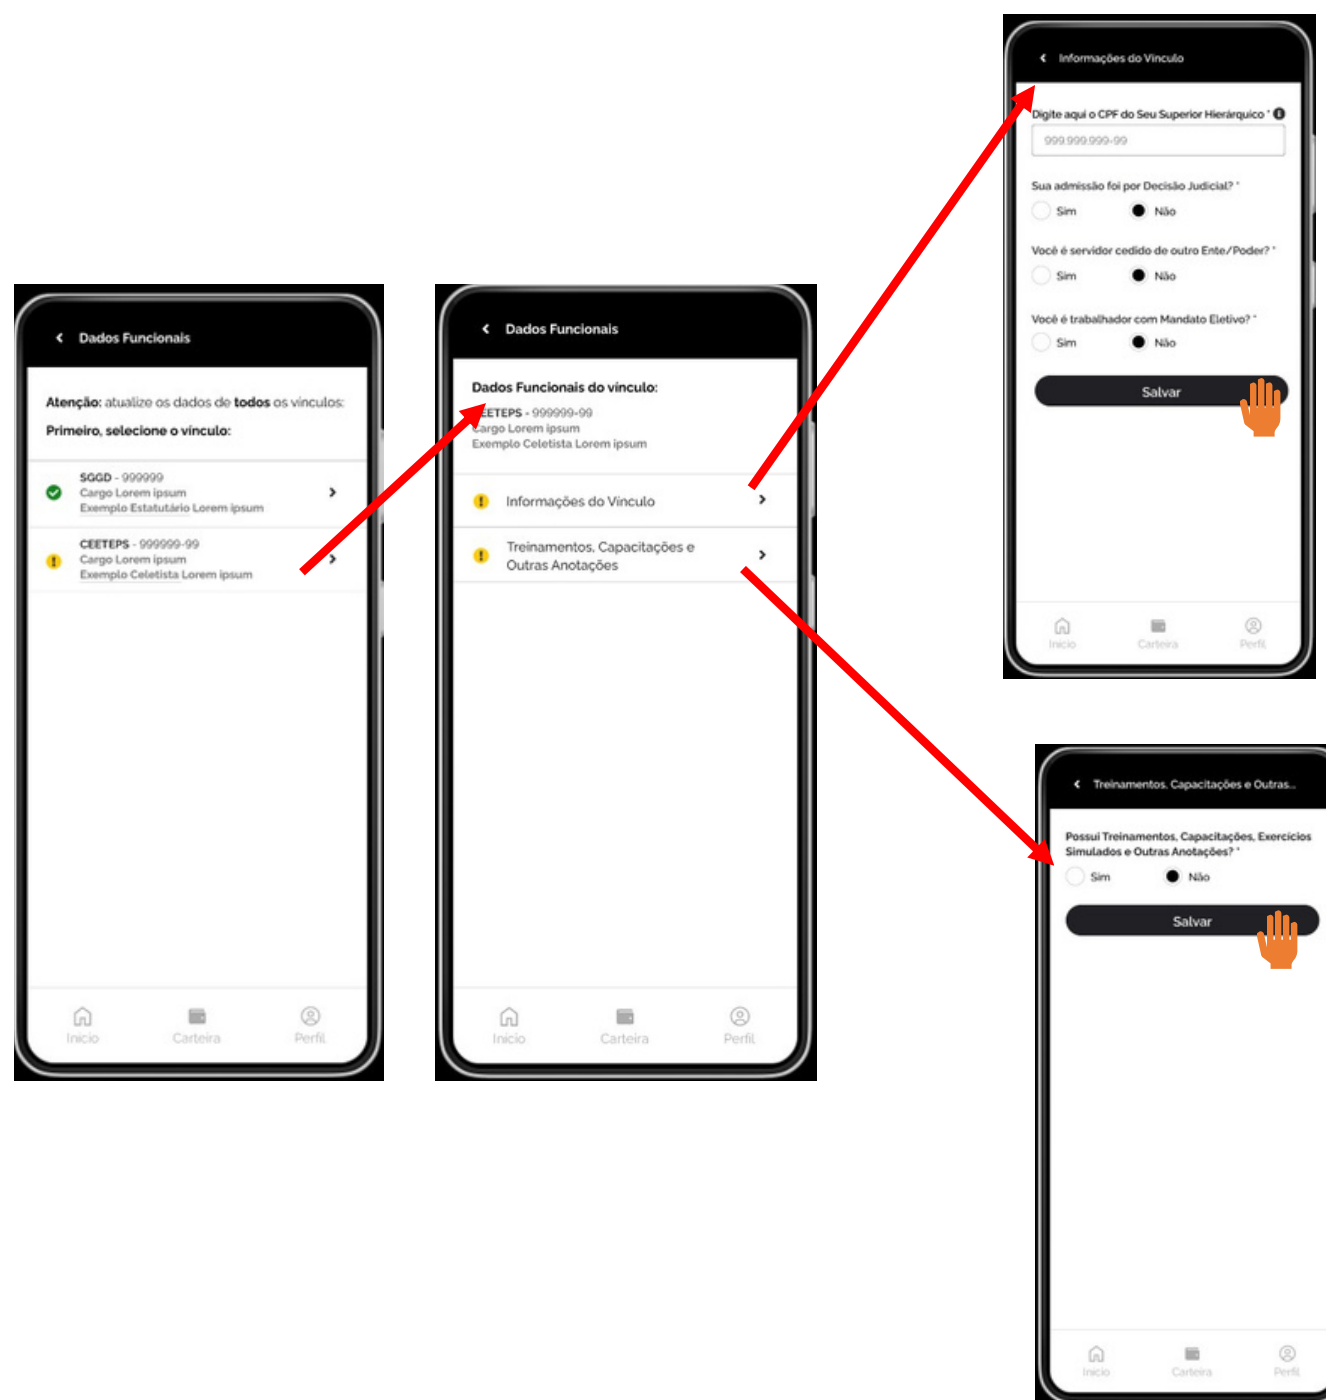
Dados Funcionais

**Atenção:** atualize os dados de **todos** os vínculos:

**Primeiro, selecione o vínculo:**

SGGD - 999999
Cargo Lorem ipsum
Exemplo Estatutário Lorem ipsum

CEETEPS - 999999-99
Cargo Lorem ipsum
Exemplo Celetista Lorem ipsum

Início Carteira Perfil

Dados Funcionais

**Dados Funcionais do vínculo:**

CEETEPS - 999999-99
Cargo Lorem ipsum
Exemplo Celetista Lorem ipsum

Informações do Vínculo

Treinamentos, Capacitações e Outras Anotações

Início Carteira Perfil

Informações do Vínculo

Digite aqui o CPF do Seu Superior Hierárquico *

999.999.999-99

Sua admissão foi por Decisão Judicial? *

Sim Não

Você é servidor cedido de outro Ente/Poder? *

Sim Não

Você é trabalhador com Mandato Eletivo? *

Sim Não

Salvar

Início Carteira Perfil

Treinamentos, Capacitações e Outras...

Possui Treinamentos, Capacitações, Exercícios Simulados e Outras Anotações? *

Sim Não

Salvar

Início Carteira Perfil